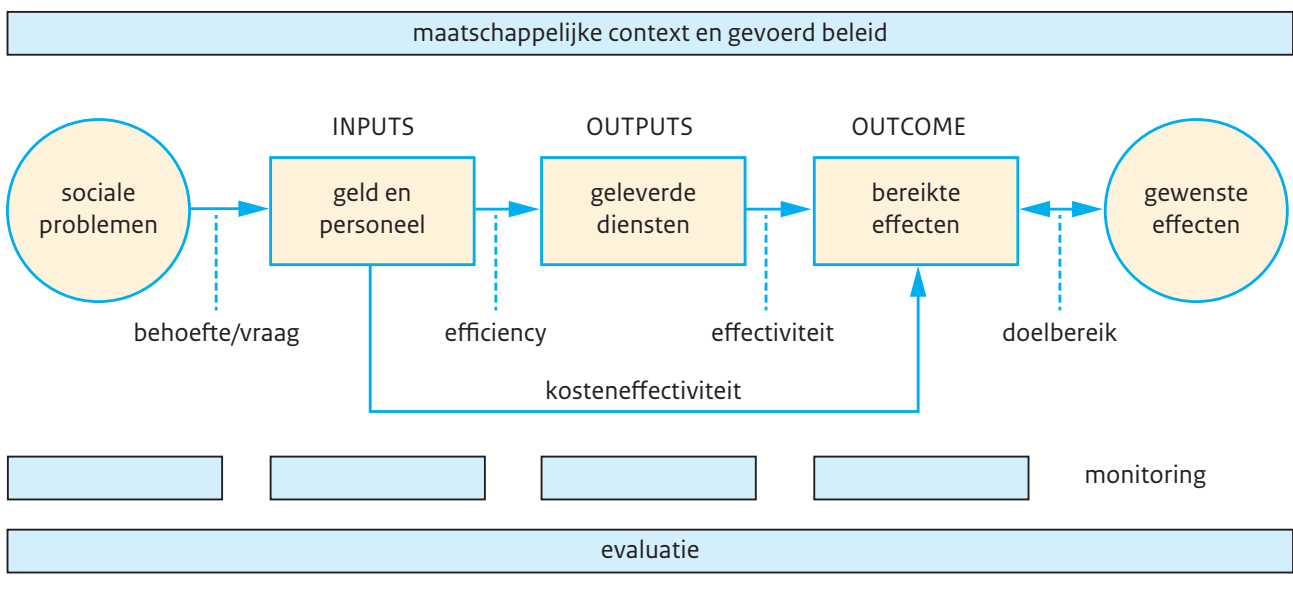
maatschappelijke context en gevoerd beleid

INPUTS

OUTPUTS

OUTCOME

sociale problemen

geld en personeel

geleverde diensten

bereikte effecten

gewenste effecten

behoefte/vraag

efficiency

effectiviteit

doelbereik

kosteneffectiviteit

monitoring

evaluatie